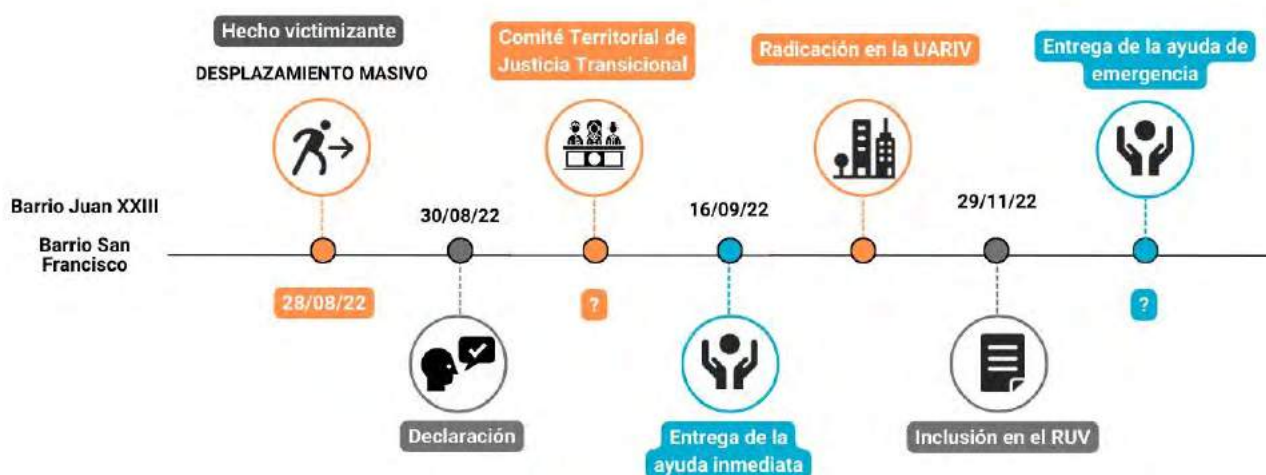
Hecho victimizante

DESPLAZAMIENTO MASIVO

Comité Territorial de Justicia Transicional

Radicación en la UARIV

Entrega de la ayuda de emergencia

Barrio Juan XXIII

Barrio San Francisco

30/08/22

16/09/22

29/11/22

28/08/22

?

?

Declaración

Entrega de la ayuda inmediata

Inclusión en el RUV